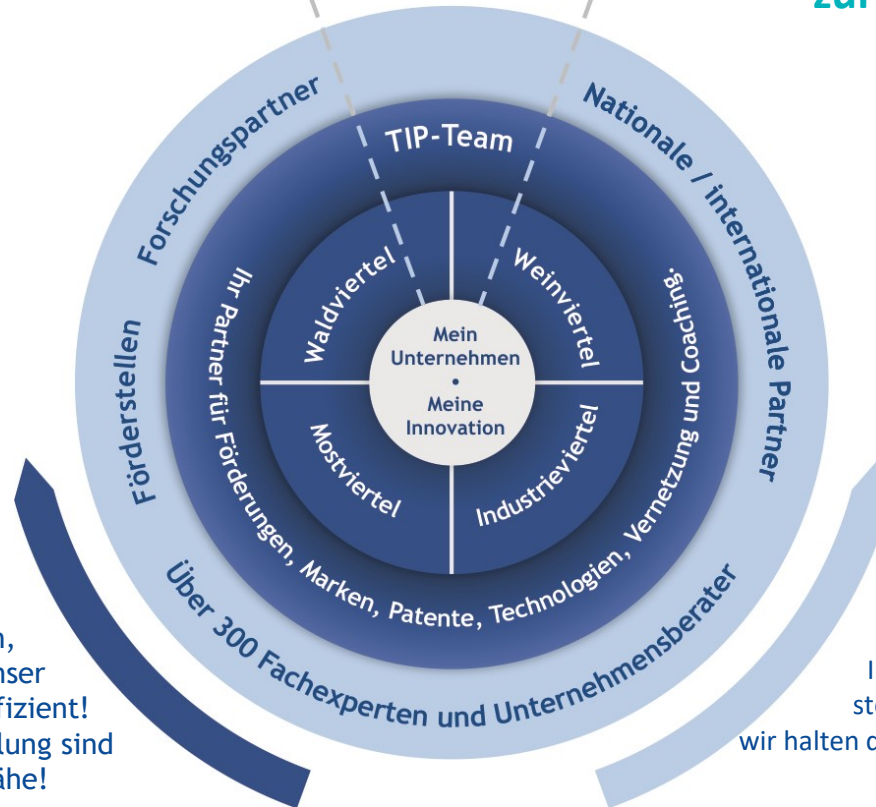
zur

Forschungspartner

TIP-Team

Nationale / internationale Partner

Förderstellen

Ihr Partner für Förderungen, Marken, Patente, Technologien, Vernetzung und Coaching.

Waldviertel

Weinviertel

Mein Unternehmen • Meine Innovation

Mostviertel

Industrieviertel

Über 300 Fachexperten und Unternehmensberater

n,
nser
fizient!
lung sind
ähe!

I
st
wir halten d